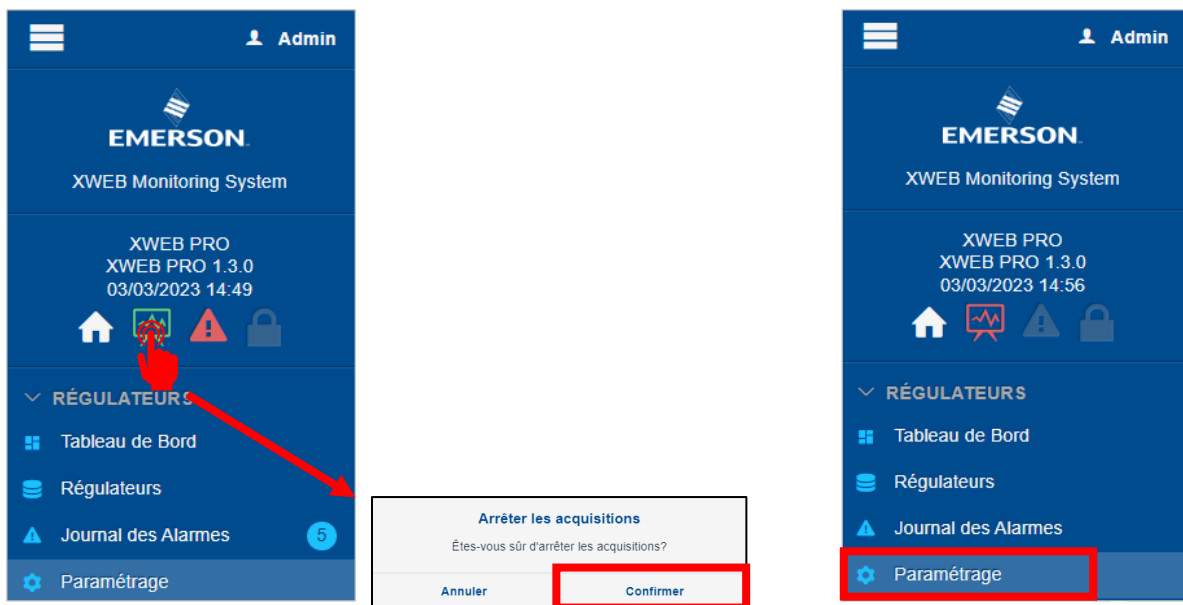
Admin

EMERSON.

XWEB Monitoring System

XWEB PRO
XWEB PRO 1.3.0
03/03/2023 14:49

RÉGULATEURS
Tableau de Bord
Régulateurs
Journal des Alarmes 5
Paramétrage

Arrêter les acquisitions
Êtes-vous sûr d'arrêter les acquisitions?
Annuler
Confirmer

Admin

EMERSON.

XWEB Monitoring System

XWEB PRO
XWEB PRO 1.3.0
03/03/2023 14:56

RÉGULATEURS
Tableau de Bord
Régulateurs
Journal des Alarmes
Paramétrage